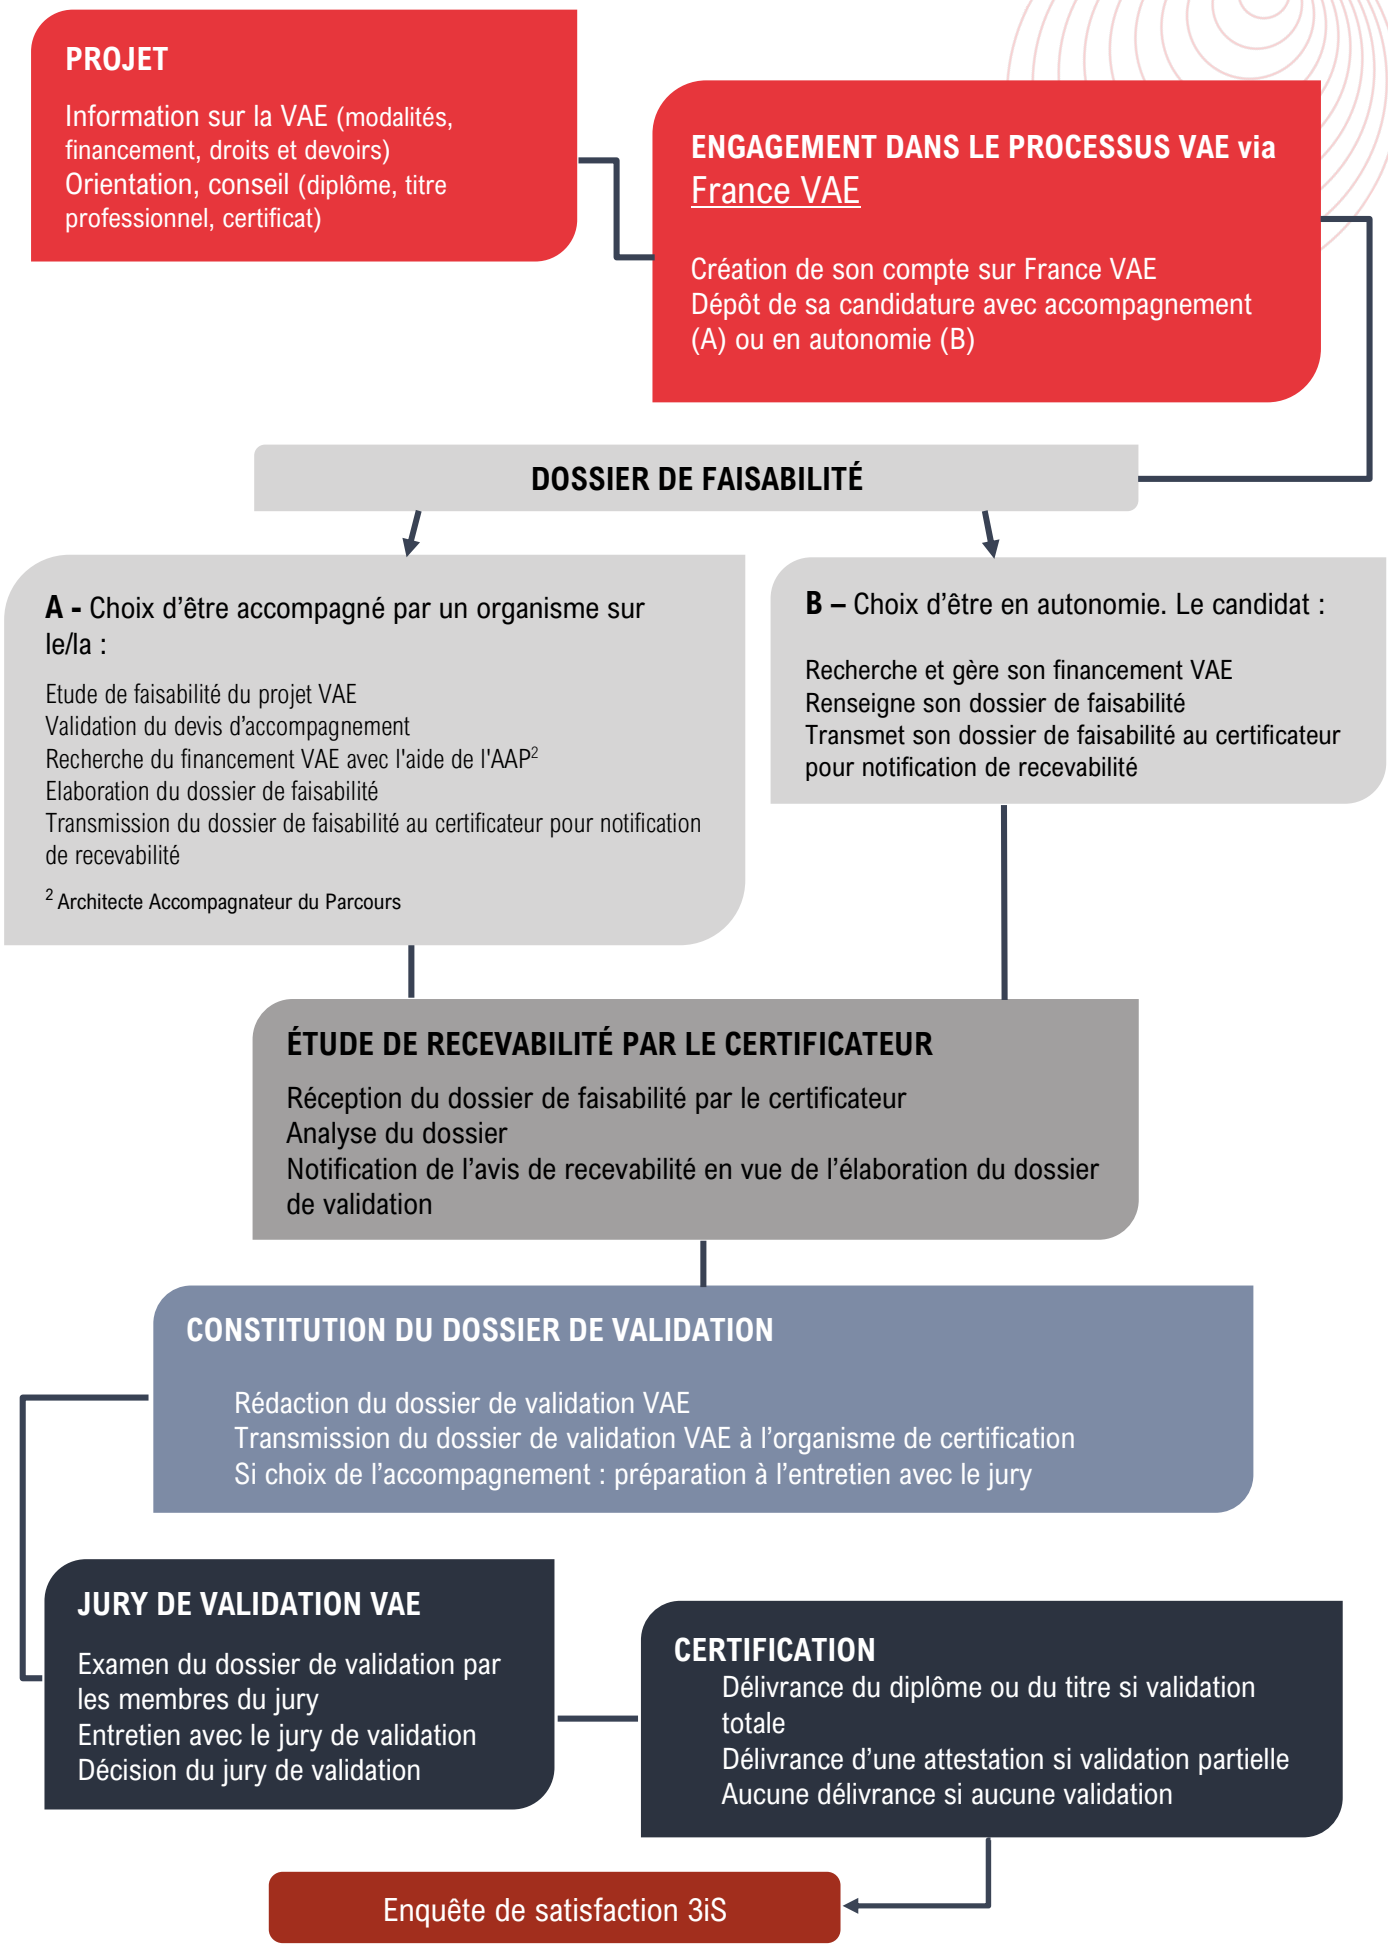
PROJET

Information sur la VAE (modalités, financement, droits et devoirs)
Orientation, conseil (diplôme, titre professionnel, certificat)

ENGAGEMENT DANS LE PROCESSUS VAE via France VAE

Création de son compte sur France VAE
Dépôt de sa candidature avec accompagnement (A) ou en autonomie (B)

DOSSIER DE FAISABILITÉ

A - Choix d'être accompagné par un organisme sur le/la :

Etude de faisabilité du projet VAE
Validation du devis d'accompagnement
Recherche du financement VAE avec l'aide de l'AAP$^2$
Elaboration du dossier de faisabilité
Transmission du dossier de faisabilité au certificateur pour notification de recevabilité

$^2$ Architecte Accompagnateur du Parcours

B – Choix d'être en autonomie. Le candidat :

Recherche et gère son financement VAE
Renseigne son dossier de faisabilité
Transmet son dossier de faisabilité au certificateur pour notification de recevabilité

ÉTUDE DE RECEVABILITÉ PAR LE CERTIFICATEUR

Réception du dossier de faisabilité par le certificateur
Analyse du dossier
Notification de l'avis de recevabilité en vue de l'élaboration du dossier de validation

CONSTITUTION DU DOSSIER DE VALIDATION

Rédaction du dossier de validation VAE
Transmission du dossier de validation VAE à l'organisme de certification
Si choix de l'accompagnement : préparation à l'entretien avec le jury

JURY DE VALIDATION VAE

Examen du dossier de validation par les membres du jury
Entretien avec le jury de validation
Décision du jury de validation

CERTIFICATION
Délivrance du diplôme ou du titre si validation totale
Délivrance d'une attestation si validation partielle
Aucune délivrance si aucune validation

Enquête de satisfaction 3iS